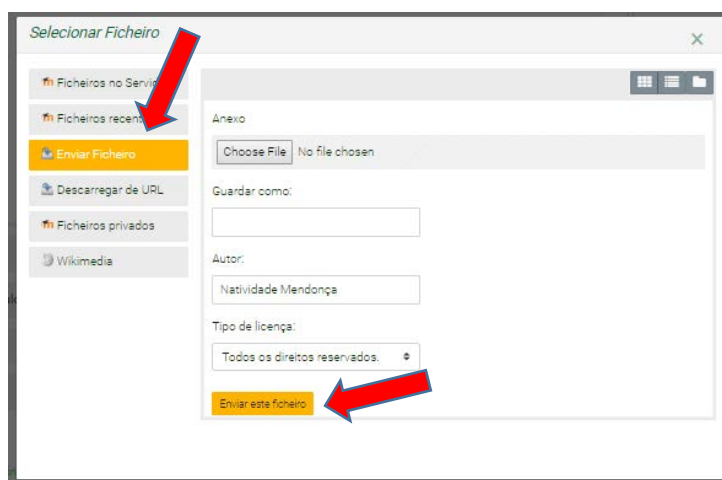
Selecionar Ficheiro

×

Ficheiros no Servi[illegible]

Ficheiros recent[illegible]

Enviar Ficheiro

Descarregar de URL

Ficheiros privados

Wikimedia

Anexo

Choose File No file chosen

Guardar como:

Autor:

Natividade Mendonça

Tipo de licença:

Todos os direitos reservados.

Enviar este ficheiro